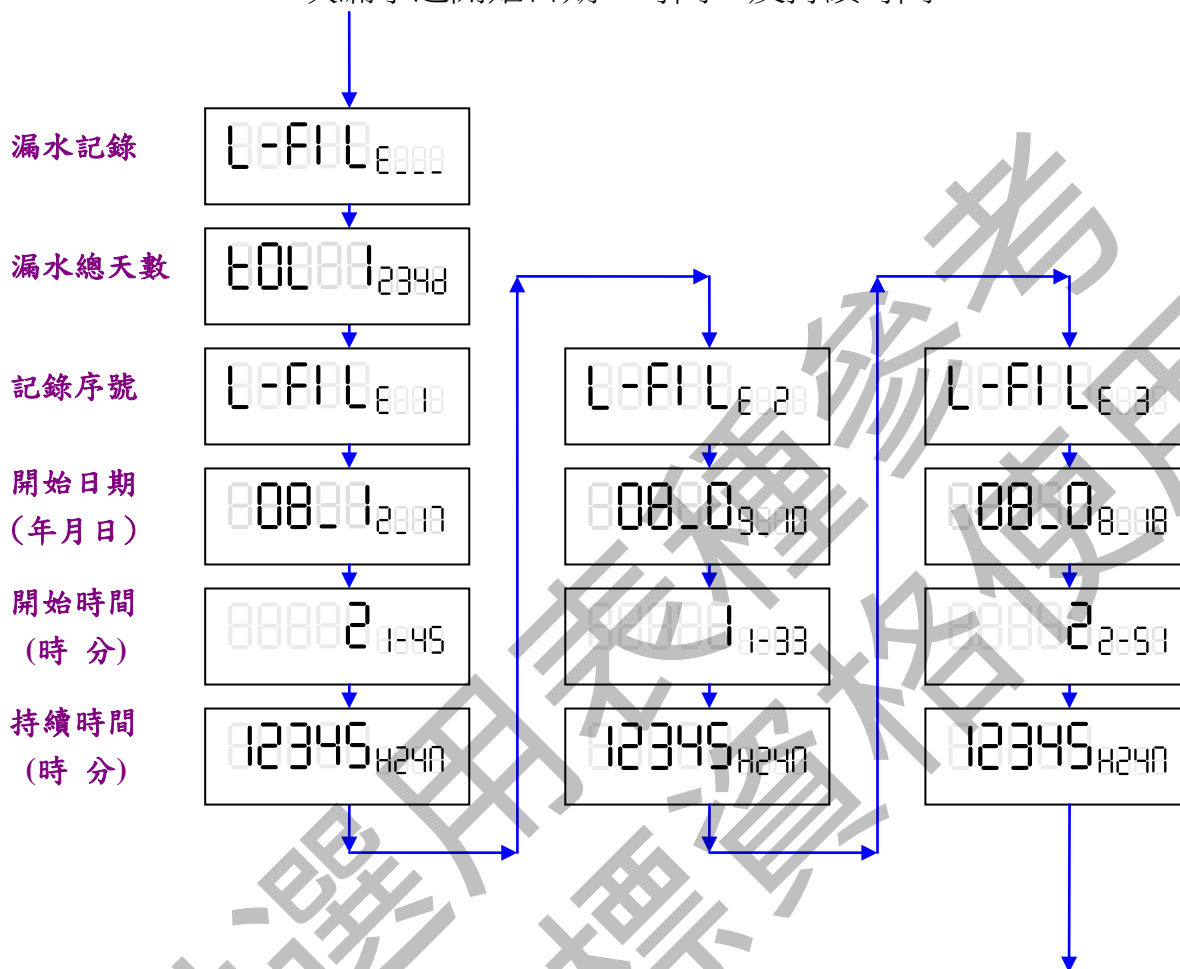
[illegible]

漏水記錄

L-FIL E_ _ _

漏水總天數

tOL 1234d

記錄序號

L-FIL E 1

開始日期
（年月日）

08_1 2_17

開始時間
(時 分)

2 1-45

持續時間
(時 分)

12345 H24N

L-FIL E 2

08_0 9_10

1 1-33

12345 H24N

L-FIL E 3

08_0 8_18

2 2-51

12345 H24N

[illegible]